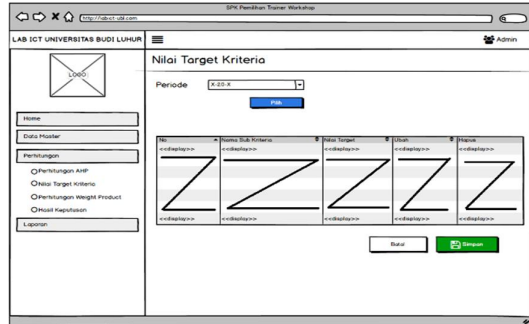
SPK Pemilihan Trainer Workshop

http://lab-ict-ubl.com

LAB ICT UNIVERSITAS BUDI LUHUR

Admin

LOGO

Home

Data Master

Perhitungan

Perhitungan AHP

Nilai Target Kriteria

Perhitungan Weight Product

Hasil Keputusan

Laporan

Nilai Target Kriteria

Periode X-20-X

Pilih

| No | Nama Sub Kriteria | Nilai Target | Ubah | Hapus |
|---|---|---|---|---|
| <<display>> | <<display>> | <<display>> | <<display>> | <<display>> |
| <<display>> | <<display>> | <<display>> | <<display>> | <<display>> |

Batal

Simpan